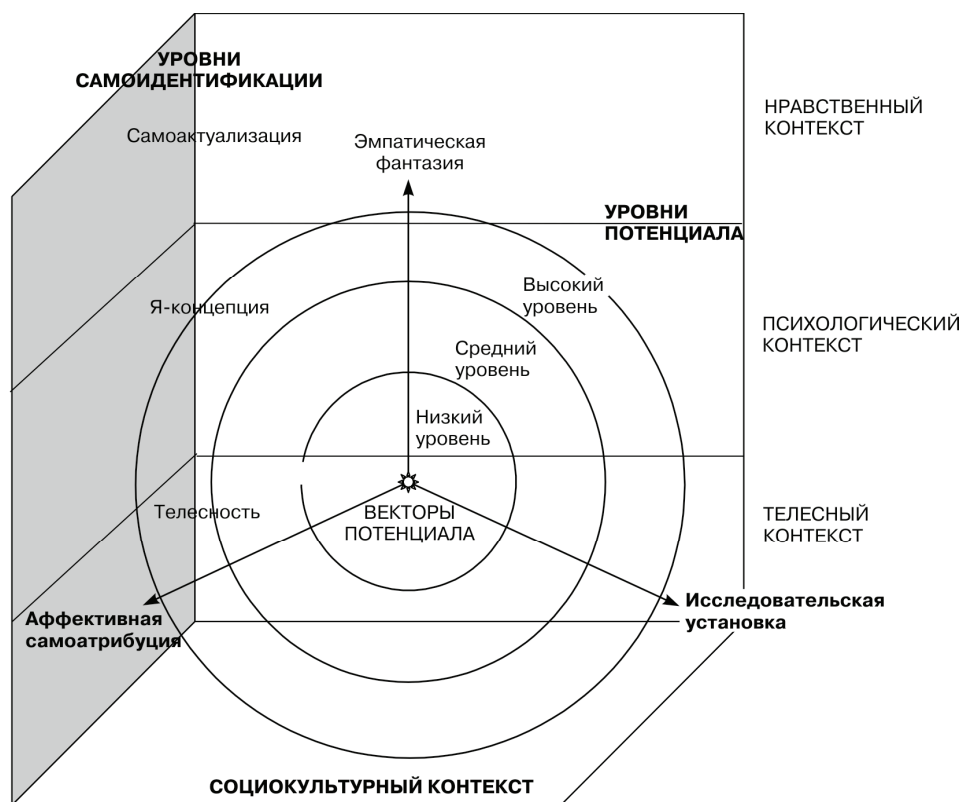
УРОВНИ САМОИДЕНТИФИКАЦИИ

Самоактуализация

Эмпатическая фантазия

НРАВСТВЕННЫЙ КОНТЕКСТ

УРОВНИ ПОТЕНЦИАЛА

Высокий уровень

Я-концепция

ПСИХОЛОГИЧЕСКИЙ КОНТЕКСТ

Средний уровень

Низкий уровень

Телесность

ВЕКТОРЫ ПОТЕНЦИАЛА

ТЕЛЕСНЫЙ КОНТЕКСТ

Аффективная самоатрибуция

Исследовательская установка

СОЦИОКУЛЬТУРНЫЙ КОНТЕКСТ